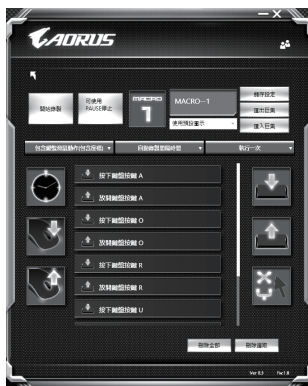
AORUS

開始錄製

按使用PAUSE停止

MACRO 1

MACRO－1

使用預設圖示

排序設定

匯出巨集

匯入巨集

包含鍵盤與滑鼠動作(包含座標)

自動錄製延遲時間

執行一次

按下鍵盤按鍵 A

放開鍵盤按鍵 A

按下鍵盤按鍵 O

放開鍵盤按鍵 O

按下鍵盤按鍵 R

放開鍵盤按鍵 R

按下鍵盤按鍵 U

刪除全部

刪除選取

Ver 8.3

Fw 1.8